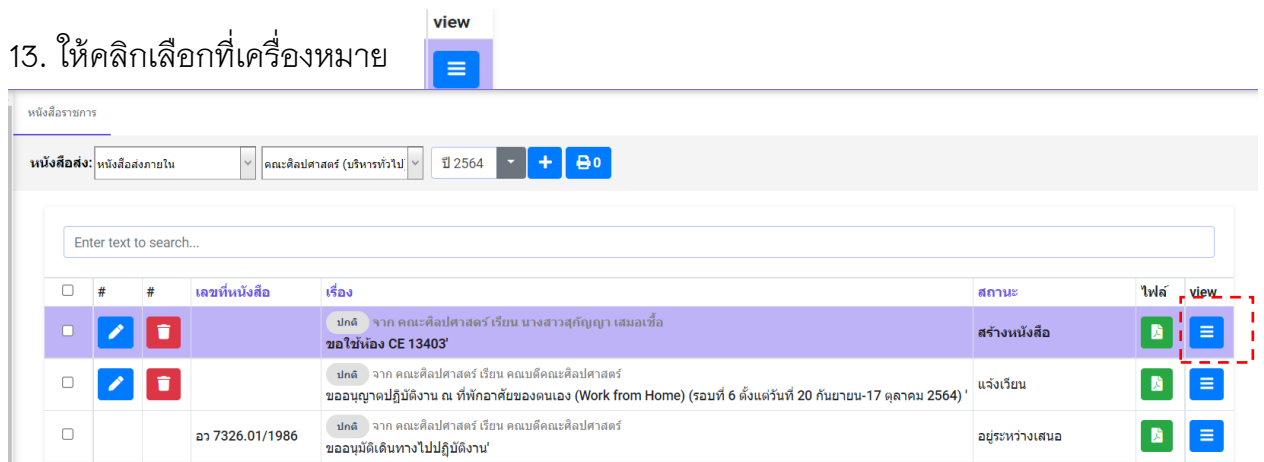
view

13. ให้คลิกเลือกที่เครื่องหมาย

หนังสือราชการ

หนังสือส่ง: หนังสือส่งภายใน คณะศิลปศาสตร์ (บริหารทั่วไป ปี 2564 0

Enter text to search...

| | # | # | เลขที่หนังสือ | เรื่อง | สถานะ | ไฟล์ | view |
|---|---|---|---|---|---|---|---|
| | | | | ปกติ จาก คณะศิลปศาสตร์ เรียน นางสาวสุกัญญา เสมอเชื้อ ขอใช้ห้อง CE 13403' | สร้างหนังสือ | | |
| | | | | ปกติ จาก คณะศิลปศาสตร์ เรียน คณบดีคณะศิลปศาสตร์ ขออนุญาตปฏิบัติงาน ณ ที่พักอาศัยของตนเอง (Work from Home) (รอบที่ 6 ตั้งแต่วันที่ 20 กันยายน-17 ตุลาคม 2564) ' | แจ้งเวียน | | |
| | | | อว 7326.01/1986 | ปกติ จาก คณะศิลปศาสตร์ เรียน คณบดีคณะศิลปศาสตร์ ขออนุมัติเดินทางไปปฏิบัติงาน' | อยู่ระหว่างเสนอ | | |